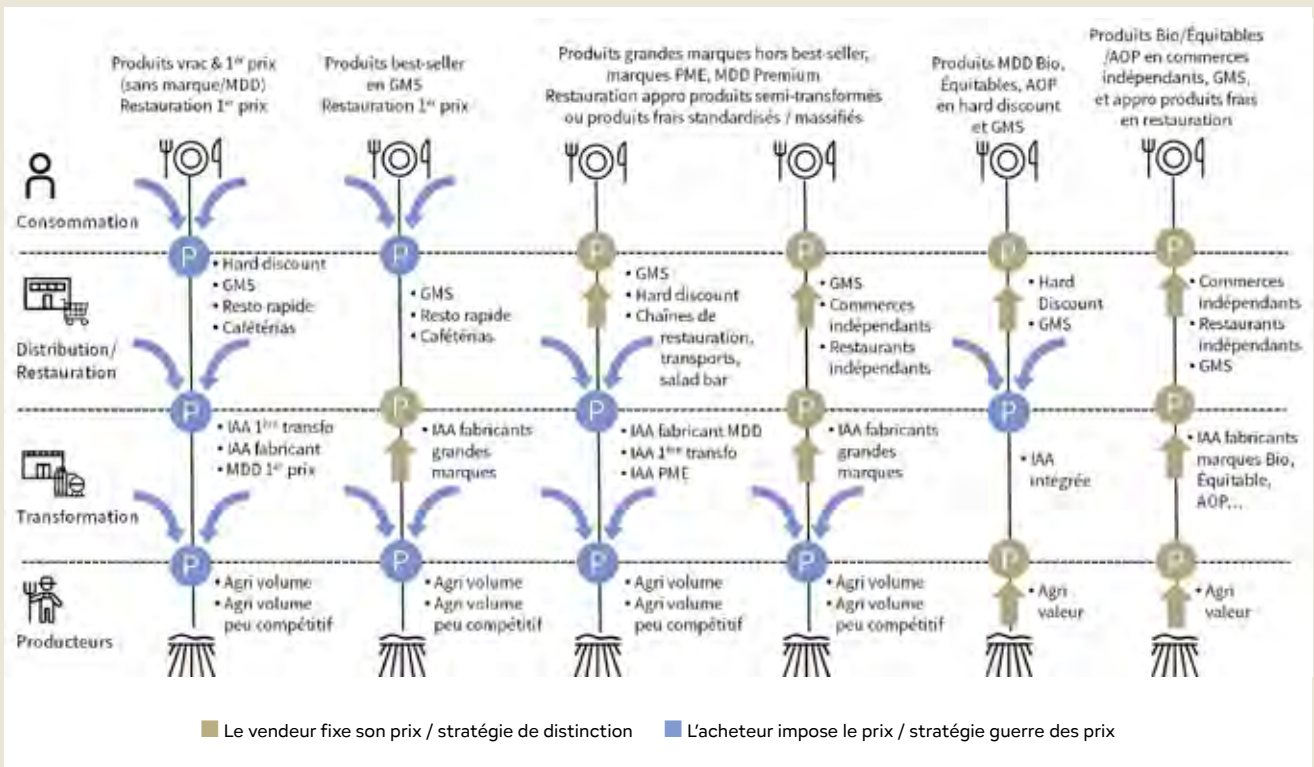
Produits vrac & 1$^{er}$ prix (sans marque/MDD) Restauration 1$^{er}$ prix

Produits best-seller en GMS Restauration 1$^{er}$ prix

Produits grandes marques hors best-seller, marques PME, MDD Premium Restauration appro produits semi-transformés ou produits frais standardisés / massifiés

Produits MDD Bio, Équitables, AOP en hard discount et GMS

Produits Bio/Équitables /AOP en commerces indépendants, GMS, et appro produits frais en restauration

Consommation

Distribution/ Restauration

Transformation

Producteurs

P

• Hard discount
• GMS
• Resto rapide
• Cafétérias

• GMS
• Resto rapide
• Cafétérias

• GMS
• Hard discount
• Chaînes de restauration, transports, salad bar

• GMS
• Commerces indépendants
• Restaurants indépendants

• Hard Discount
• GMS

• Commerces indépendants
• Restaurants indépendants
• GMS

• IAA 1$^{ère}$ transfo
• IAA fabricant
• MDD 1$^{er}$ prix

• IAA fabricants grandes marques

• IAA fabricant MDD
• IAA 1$^{ère}$ transfo
• IAA PME

• IAA fabricants grandes marques

• IAA intégrée

• IAA fabricants marques Bio, Équitable, AOP...

• Agri volume
• Agri volume peu compétitif

• Agri volume
• Agri volume peu compétitif

• Agri volume
• Agri volume peu compétitif

• Agri volume
• Agri volume peu compétitif

• Agri valeur

• Agri valeur

Le vendeur fixe son prix / stratégie de distinction

L'acheteur impose le prix / stratégie guerre des prix